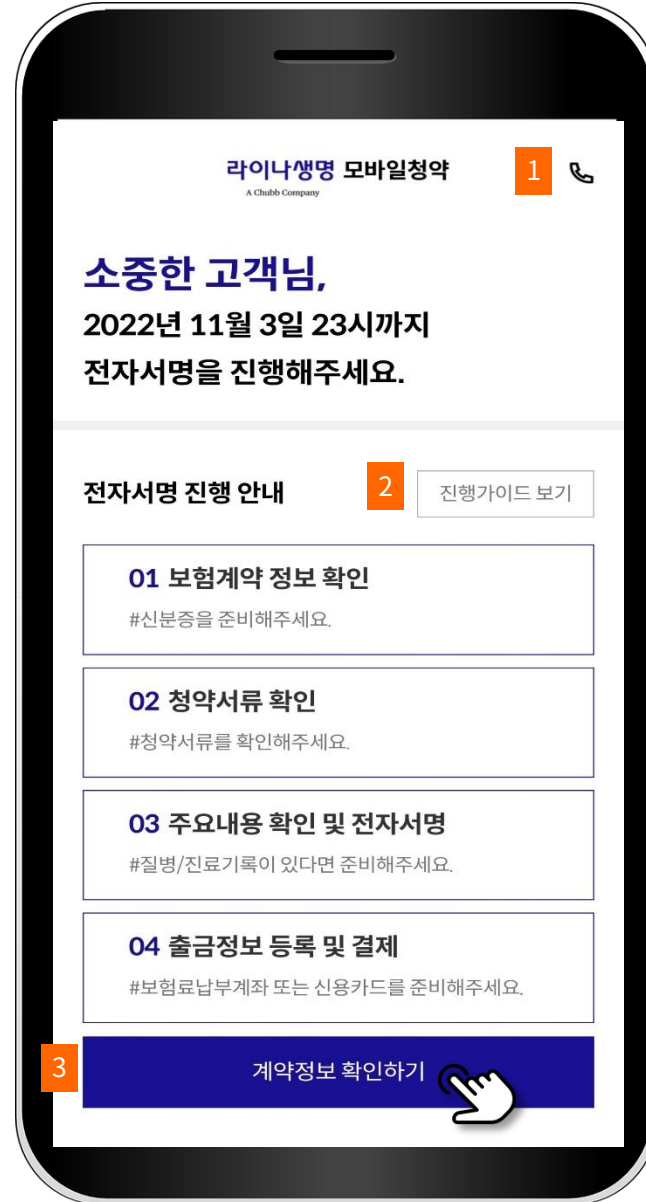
라이나생명 모바일청약
A Chubb Company

1

소중한 고객님,
2022년 11월 3일 23시까지
전자서명을 진행해주세요.

전자서명 진행 안내

2

진행가이드 보기

01 보험계약 정보 확인
#신분증을 준비해주세요.

02 청약서류 확인
#청약서류를 확인해주세요.

03 주요내용 확인 및 전자서명
#질병/진료기록이 있다면 준비해주세요.

04 출금정보 등록 및 결제
#보험료납부계좌 또는 신용카드를 준비해주세요.

3

계약정보 확인하기